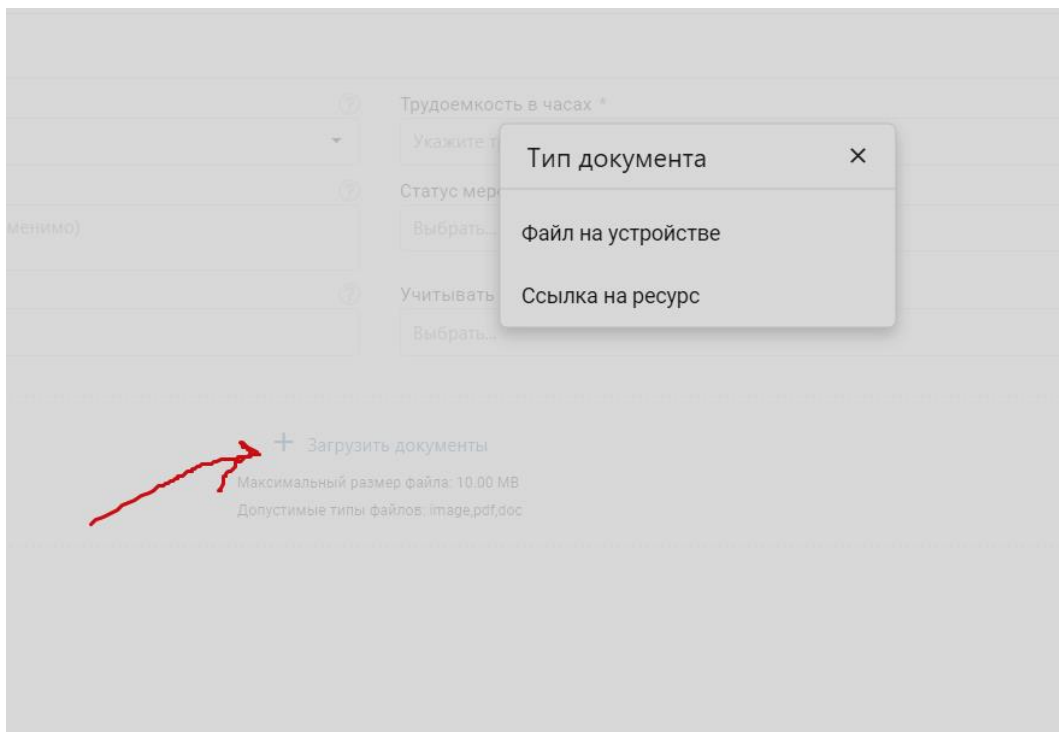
Трудоемкость в часах *

Укажите т

Статус мер

менимо)

Выбрать...

Учитывать

Выбрать...

Тип документа ×

Файл на устройстве

Ссылка на ресурс

+ Загрузить документы

Максимальный размер файла: 10.00 MB

Допустимые типы файлов: image,pdf,doc